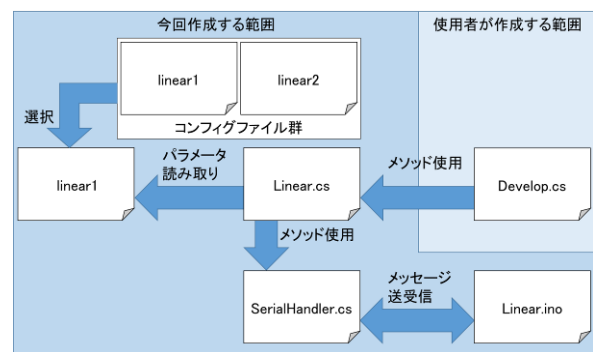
今回作成する範囲

使用者が作成する範囲

linear1

linear2

コンフィグファイル群

選択

linear1

パラメータ
読み取り

Linear.cs

メソッド使用

Develop.cs

メソッド使用

SerialHandler.cs

メッセージ
送受信

Linear.ino